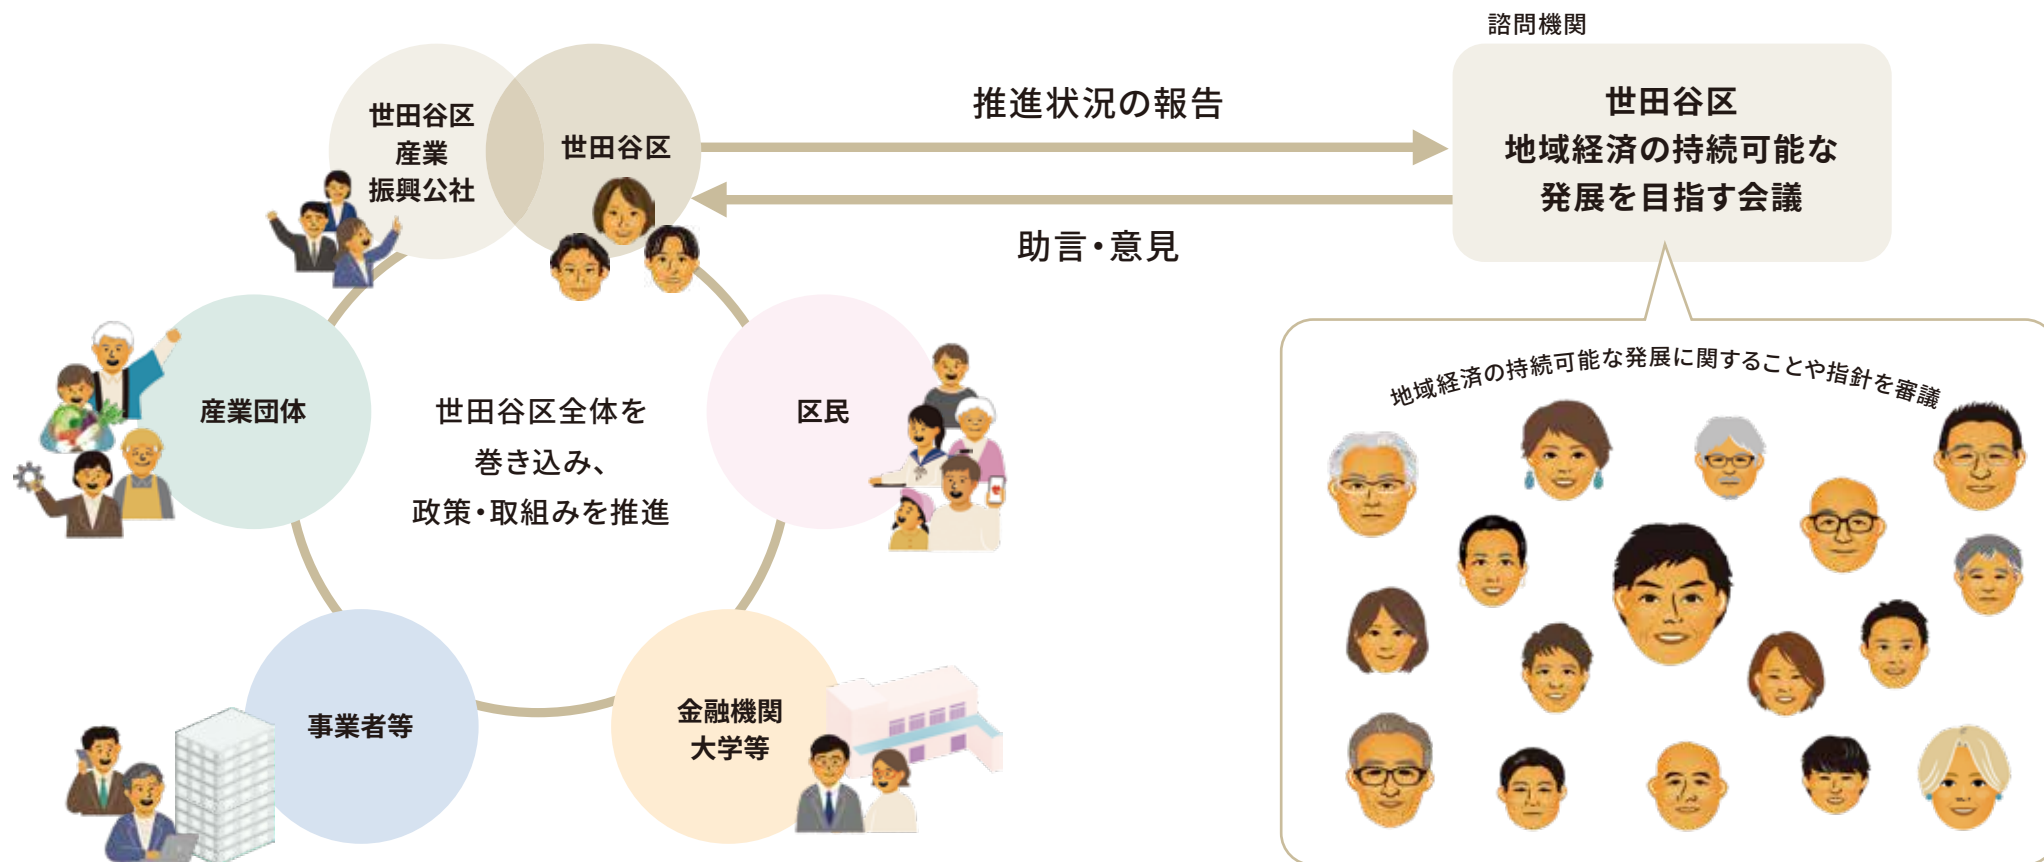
世田谷区
産業
振興公社

世田谷区

推進状況の報告

助言・意見

諮問機関

世田谷区
地域経済の持続可能な
発展を目指す会議

地域経済の持続可能な発展に関することや指針を審議

産業団体

世田谷区全体を
巻き込み、
政策・取組みを推進

区民

事業者等

金融機関
大学等